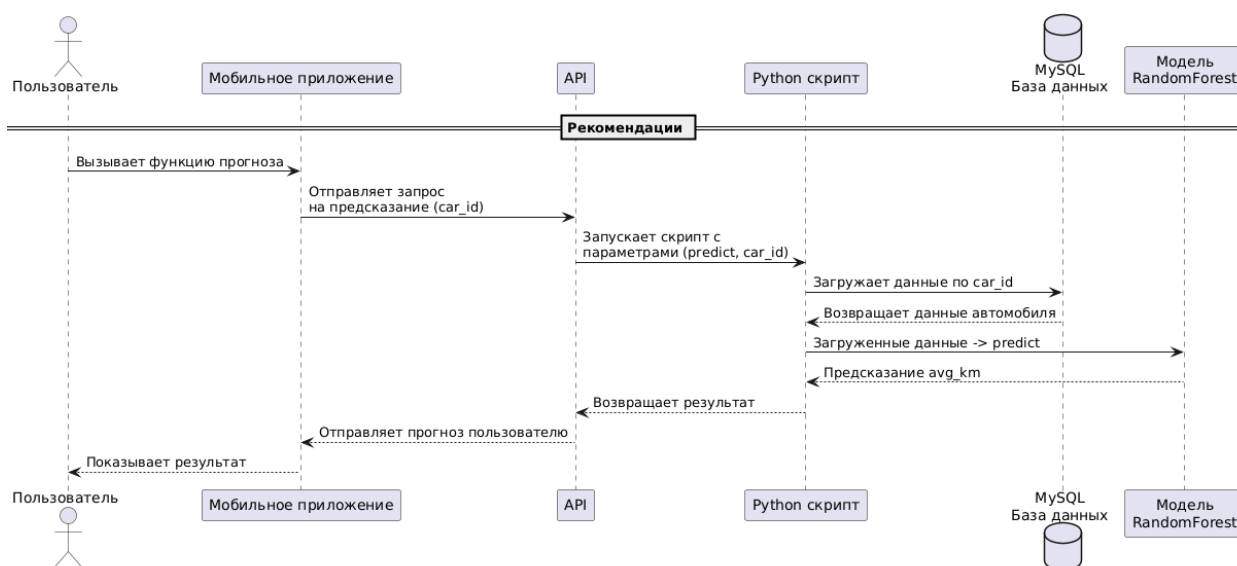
Пользователь

Мобильное приложение

API

Python скрипт

MySQL
База данных

Модель
RandomForest

Рекомендации

Вызывает функцию прогноза

Отправляет запрос
на предсказание (car_id)

Запускает скрипт с
параметрами (predict, car_id)

Загружает данные по car_id

Возвращает данные автомобиля

Загруженные данные -> predict

Предсказание avg_km

Возвращает результат

Отправляет прогноз пользователю

Показывает результат

Пользователь

Мобильное приложение

API

Python скрипт

MySQL
База данных

Модель
RandomForest